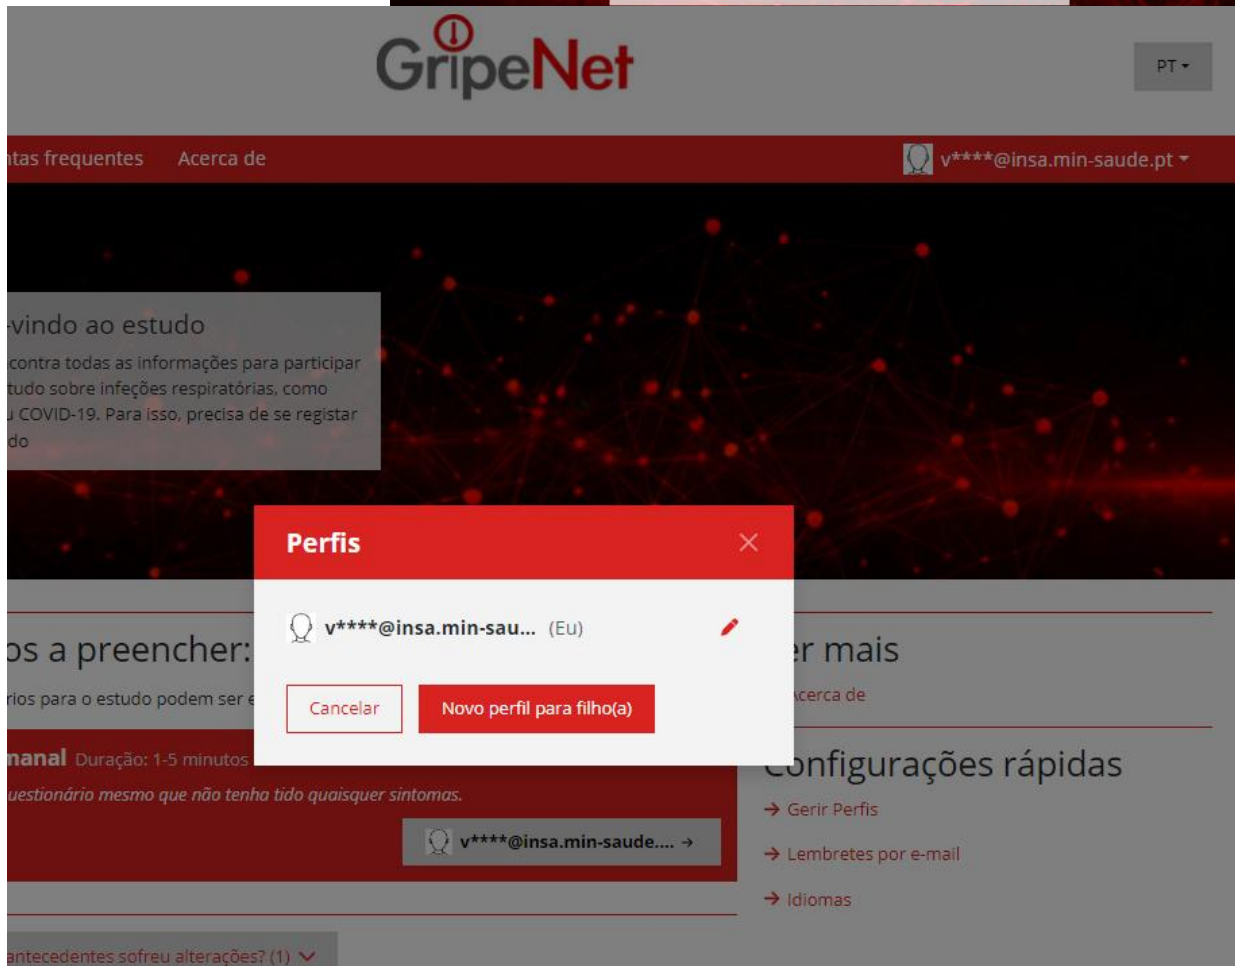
GripeNet

PT

ntas frequentes Acerca de

v****@insa.min-saude.pt

-vindo ao estudo

contra todas as informações para participar tudo sobre infeções respiratórias, como u COVID-19. Para isso, precisa de se registar do

Perfis

v****@insa.min-sau... (Eu)

Cancelar

Novo perfil para filho(a)

os a preencher:

rios para o estudo podem ser e

manal Duração: 1-5 minutos

uestionário mesmo que não tenha tido quaisquer sintomas.

v****@insa.min-saude.... →

antecedentes sofreu alterações? (1)

er mais

Acerca de

Configurações rápidas

→ Gerir Perfis

→ Lembretes por e-mail

→ Idiomas